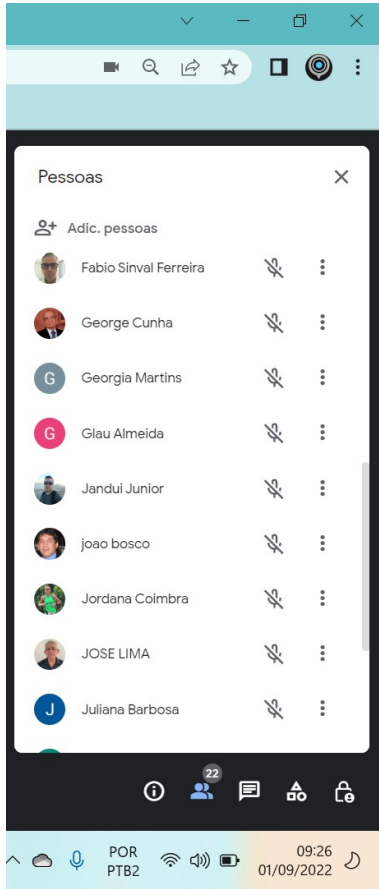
Pessoas

Adic. pessoas

Fabio Sinval Ferreira

George Cunha

G Georgia Martins

G Glau Almeida

Jandui Junior

joao bosco

Jordana Coimbra

JOSE LIMA

J Juliana Barbosa

22

POR PTB2

09:26 01/09/2022